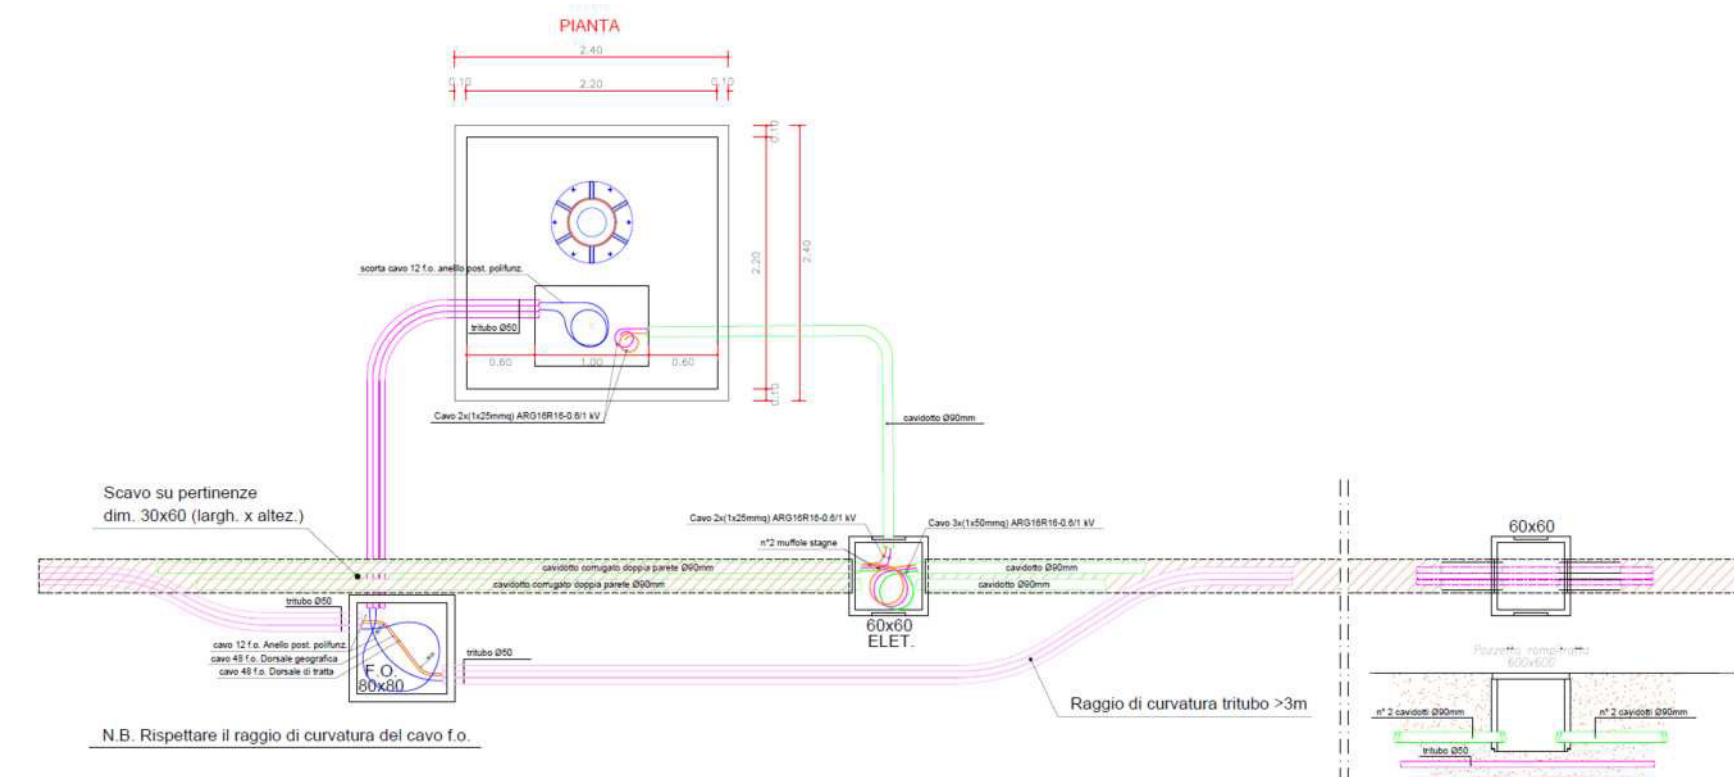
PIANTA

2.40

0.10 2.20 0.10

0.10

2.20

2.40

0.10

scorta cavo 12 f.o. anello post. polifunz.

tritubo Ø50

0.60 1.00 0.60

Cavo 2x(1x25mmq) ARG16R16-0.6/1 kV

cavidotto Ø90mm

Scavo su pertinenze
dim. 30x60 (largh. x altez.)

Cavo 2x(1x25mmq) ARG16R16-0.6/1 kV

Cavo 3x(1x50mmq) ARG16R16-0.6/1 kV

n°2 muffole stagne

cavidotto corrugato doppia parete Ø90mm

cavidotto corrugato doppia parete Ø90mm

cavidotto Ø90mm

cavidotto Ø90mm

tritubo Ø50

cavo 12 f.o. Anello post. polifunz.
cavo 48 f.o. Dorsale geografica
cavo 48 f.o. Dorsale di tratta

F.O.
80x80

tritubo Ø50

60x60
ELET.

Raggio di curvatura tritubo >3m

N.B. Rispettare il raggio di curvatura del cavo f.o.

60x60

Pozzetto rompitratta
600x600

n° 2 cavidotti Ø90mm

n° 2 cavidotti Ø90mm

tritubo Ø50